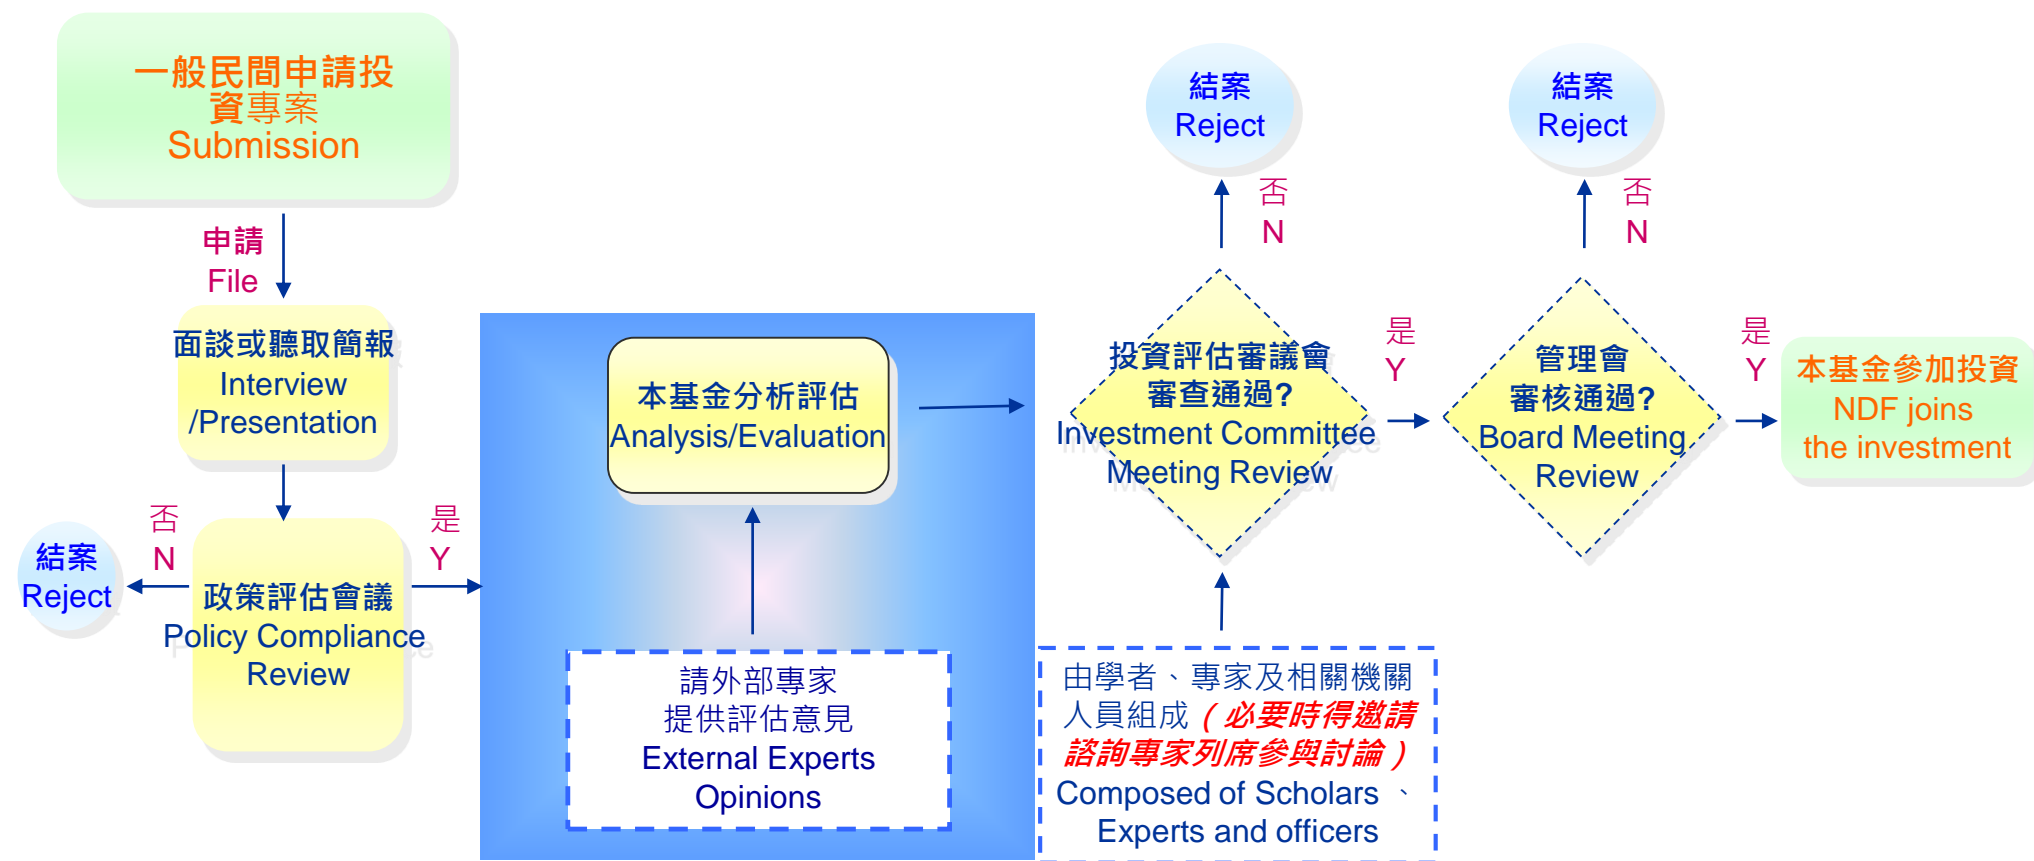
一般民間申請投資專案
Submission

申請
File

面談或聽取簡報
Interview
/Presentation

結案
Reject

否
N

政策評估會議
Policy Compliance
Review

是
Y

本基金分析評估
Analysis/Evaluation

請外部專家
提供評估意見
External Experts
Opinions

結案
Reject

否
N

投資評估審議會
審查通過?
Investment Committee
Meeting Review

由學者、專家及相關機關人員組成（必要時得邀請諮詢專家列席參與討論）
Composed of Scholars 、Experts and officers

是
Y

結案
Reject

否
N

管理會
審核通過?
Board Meeting
Review

是
Y

本基金參加投資
NDF joins
the investment